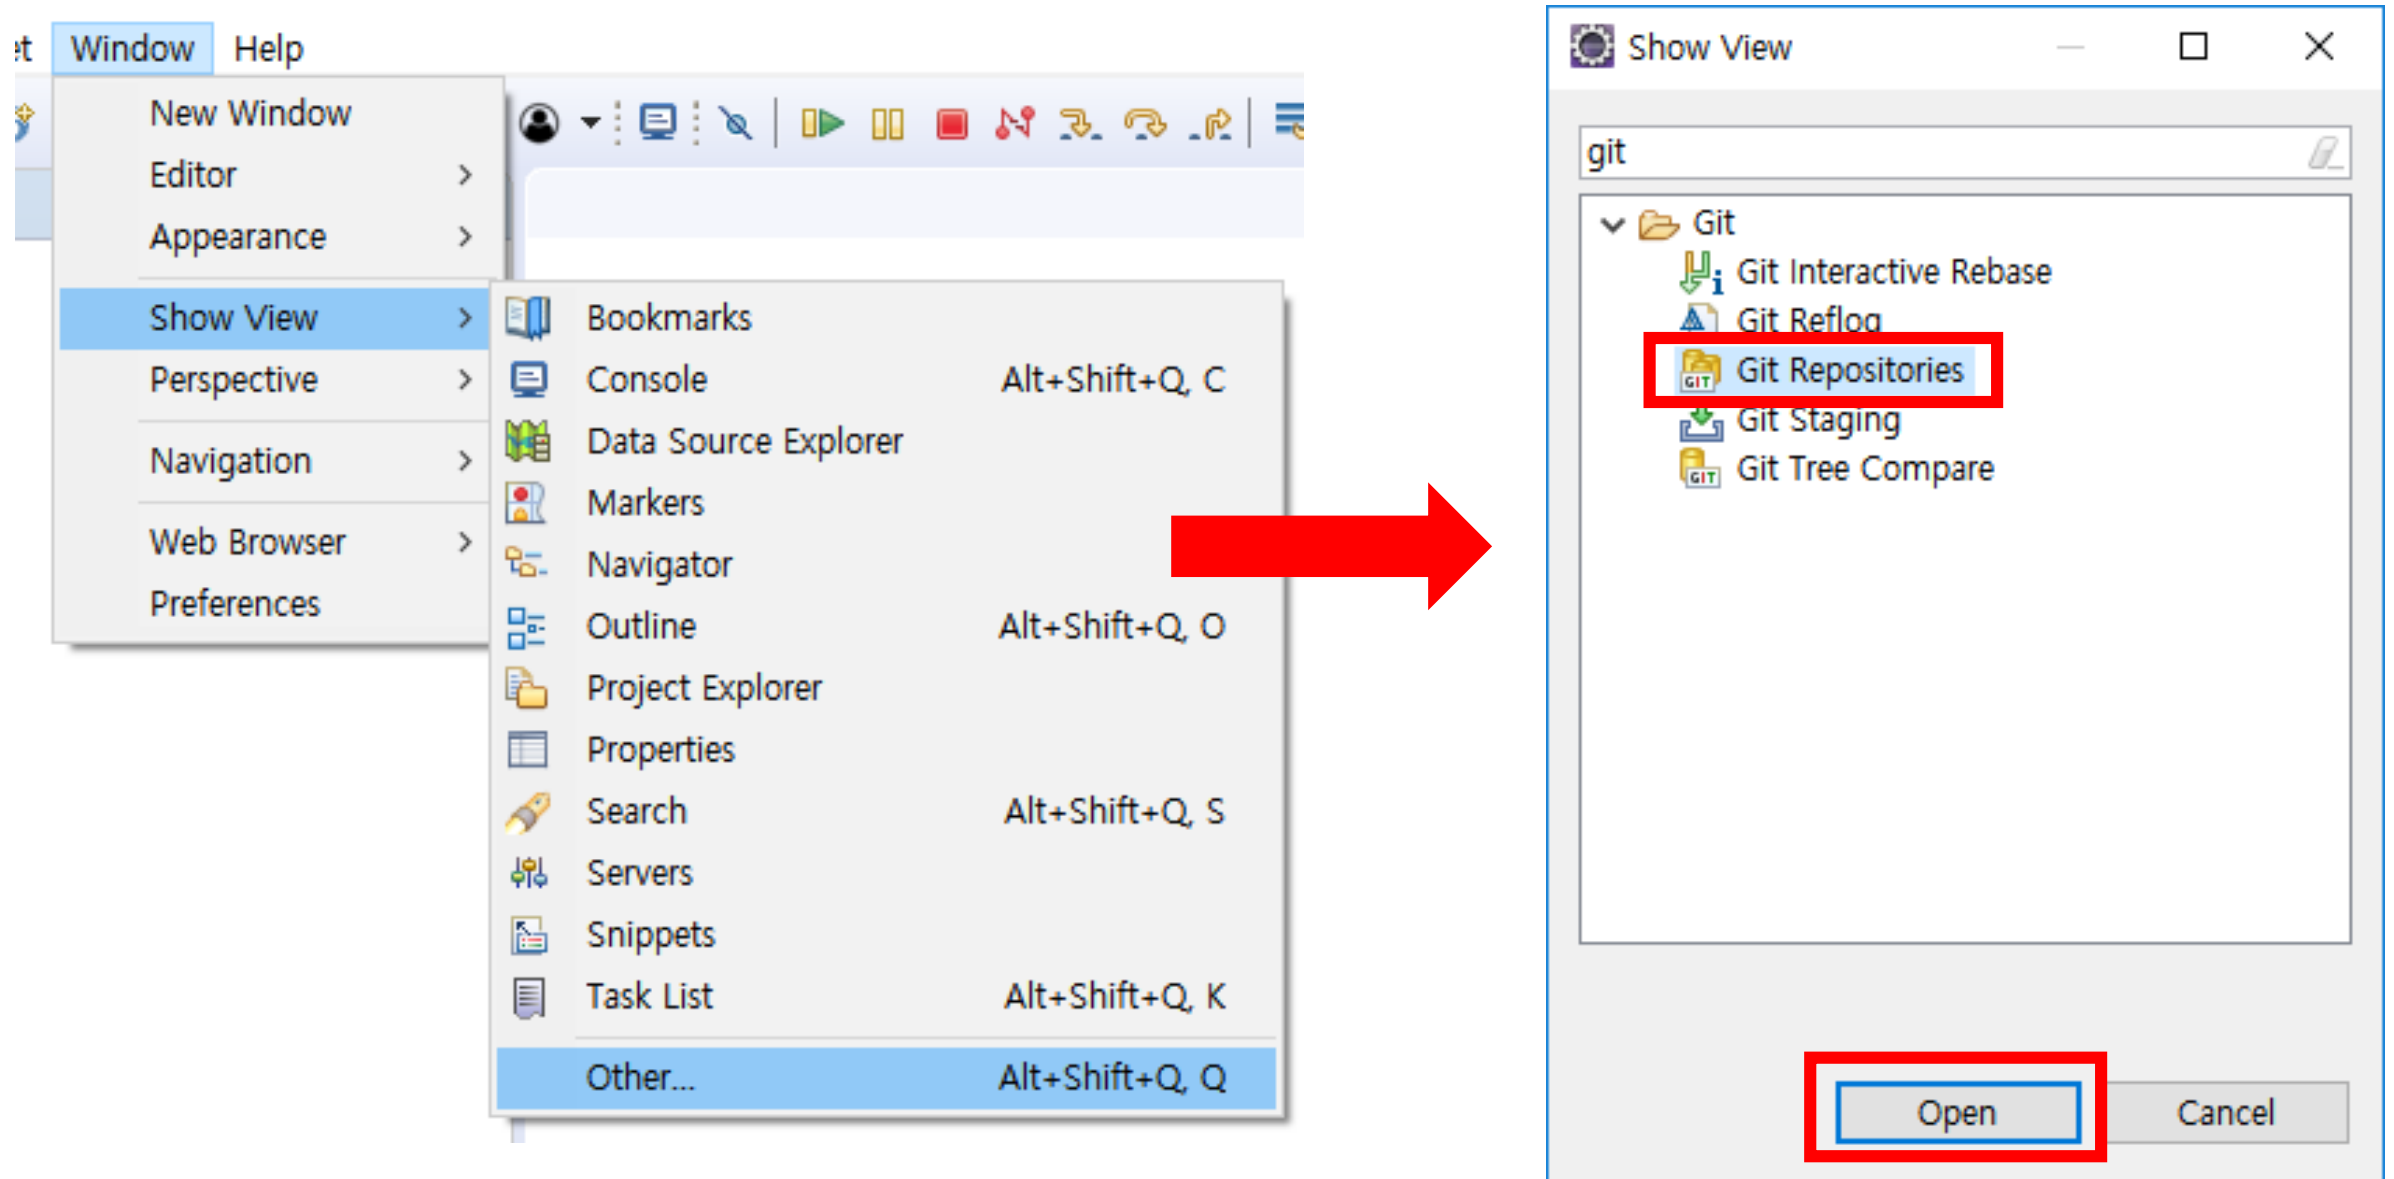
Window Help

New Window
Editor
Appearance
Show View
Perspective
Navigation
Web Browser
Preferences

Bookmarks
Console Alt+Shift+Q, C
Data Source Explorer
Markers
Navigator
Outline Alt+Shift+Q, O
Project Explorer
Properties
Search Alt+Shift+Q, S
Servers
Snippets
Task List Alt+Shift+Q, K
Other... Alt+Shift+Q, Q

Show View

git

Git
Git Interactive Rebase
Git Reflog
Git Repositories
Git Staging
Git Tree Compare

Open
Cancel